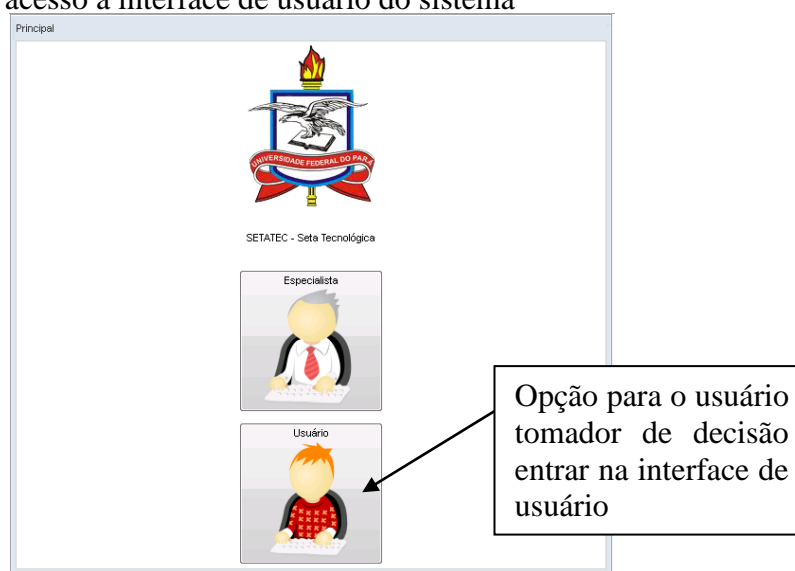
acesso à interface de usuário do sistema

Principal

UNIVERSIDADE FEDERAL DO PARÁ

SETATEC - Seta Tecnológica

Especialista

Usuário

Opção para o usuário tomador de decisão entrar na interface de usuário